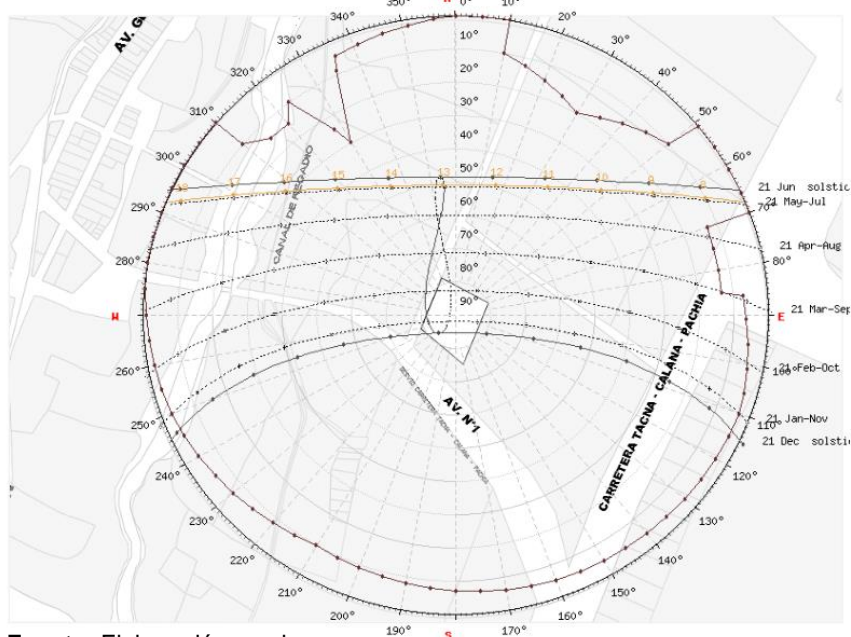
350° N 0° 10°
20°
30°
40°
50°
60°
70°
80°
340°
330°
320°
310°
300°
290°
280°
AV. G
10°
20°
30°
40°
50°
60°
70°
80°
90°
CANAL DE REGADIO
18 17 16 15 14 13 12 11 10 9 8
21 Jun solstic
21 May-Jul
21 Apr-Aug
21 Mar-Sep
21 Feb-Oct
21 Jan-Nov
21 Dec solstic
W
E
100°
110°
120°
130°
140°
150°
160°
170°
S
190°
200°
210°
220°
230°
240°
250°
260°
AV. N°1
CARRETERA TACNA - CALANA - PACHIA
Fuente: Elaboración propia